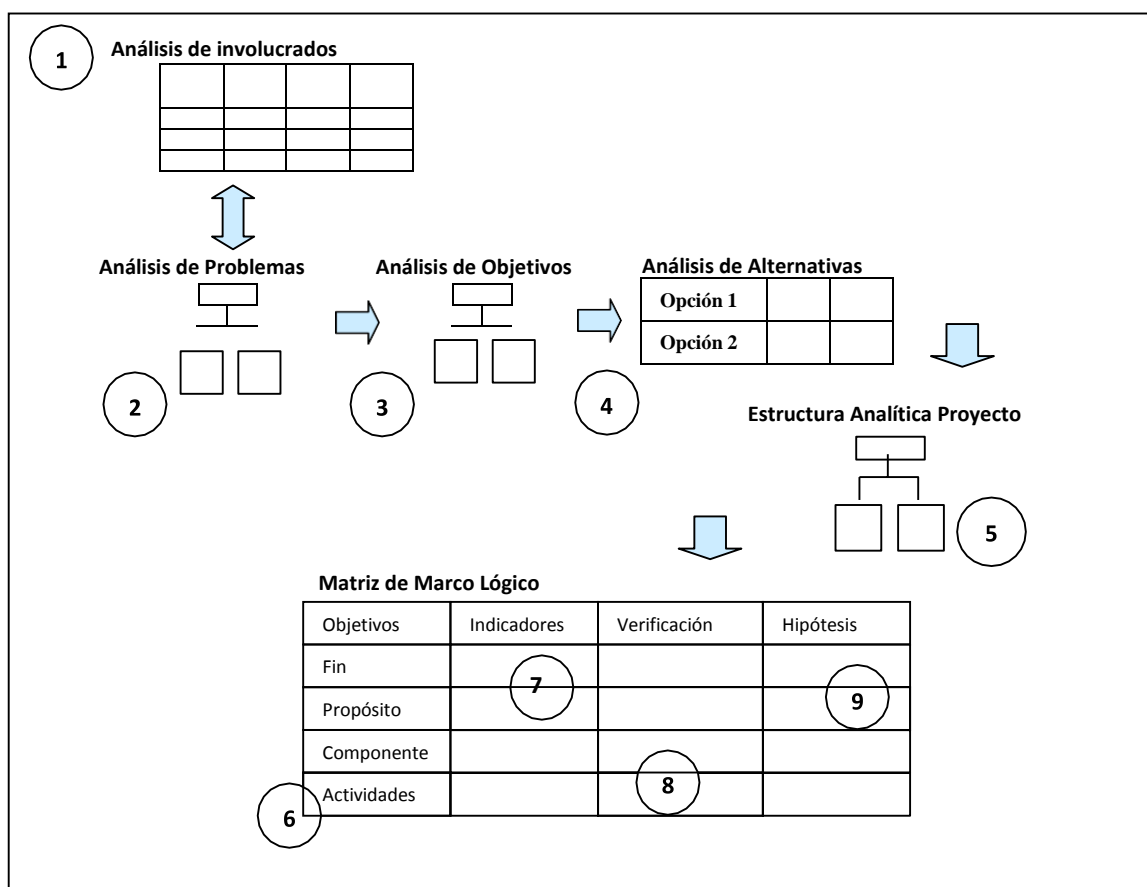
1 Análisis de involucrados

Análisis de Problemas

2

Análisis de Objetivos

3

Análisis de Alternativas

| Opción 1 | | |
|---|---|---|
| Opción 2 | | |

4

Estructura Analítica Proyecto

5

Matriz de Marco Lógico

| Objetivos | Indicadores | Verificación | Hipótesis |
|---|---|---|---|
| Fin | 7 | | 9 |
| Propósito | | | |
| Componente | | | |
| Actividades | | 8 | |

6